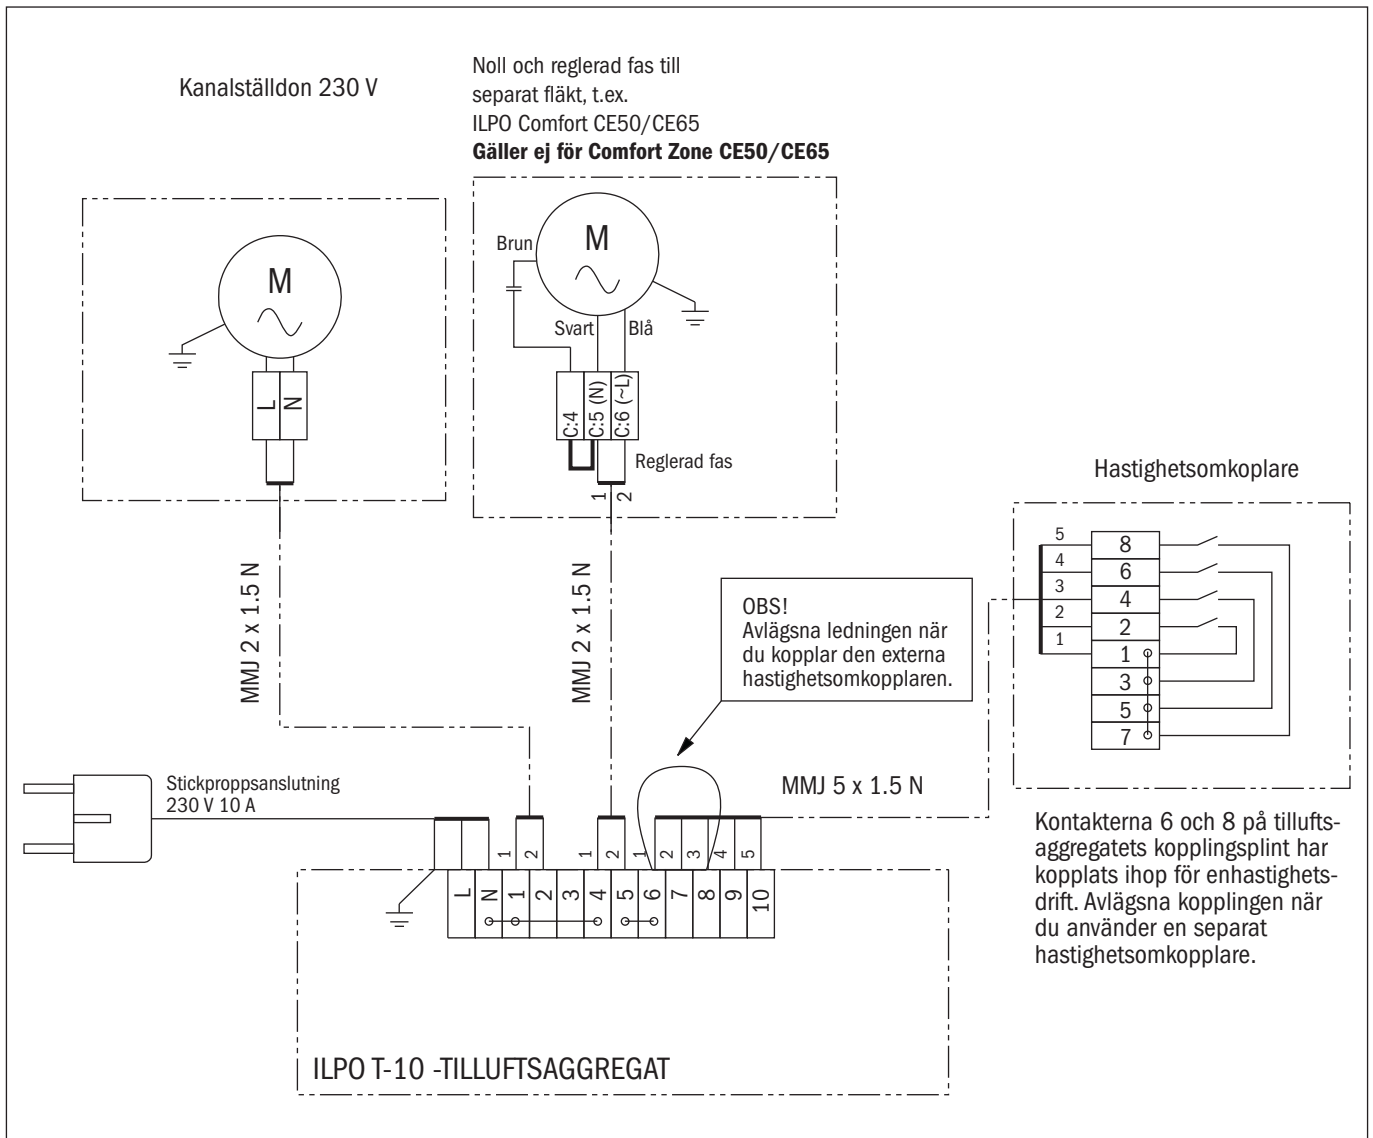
Kanalställdon 230 V

Noll och reglerad fas till separat fläkt, t.ex. ILPO Comfort CE50/CE65
**Gäller ej för Comfort Zone CE50/CE65**

M

L N

M

Brun

Svart

Blå

C:4 C:5 (N) C:6 (~L)

Reglerad fas

1 2

Hastighetsomkoplare

5 4 3 2 1

8 6 4 2 1 3 5 7

MMJ 2 x 1.5 N

MMJ 2 x 1.5 N

OBS!
Avlägsna ledningen när du kopplar den externa hastighetsomkopplaren.

Stickproppsanslutning
230 V 10 A

MMJ 5 x 1.5 N

1 2 1 2 1 2 3 4 5

L N 1 2 3 4 5 6 7 8 9 10

Kontakterna 6 och 8 på tilluftsaggregatets kopplingsplint har kopplats ihop för enhastighetsdrift. Avlägsna kopplingen när du använder en separat hastighetsomkopplare.

ILPO T-10 -TILLUFTSAGGREGAT